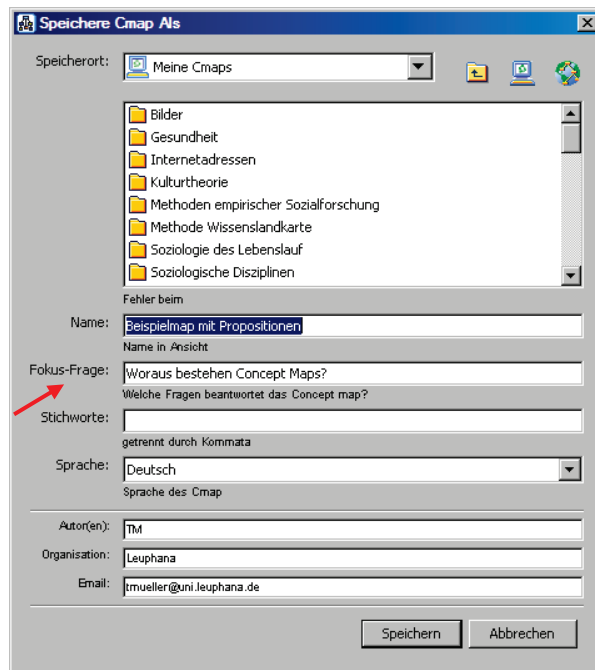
Speichere Cmap Als

Speicherort: Meine Cmaps

Bilder
Gesundheit
Internetadressen
Kulturtheorie
Methoden empirischer Sozialforschung
Methode Wissenslandkarte
Soziologie des Lebenslauf
Soziologische Disziplinen

Fehler beim

Name: Beispielmap mit Propositionen
Name in Ansicht

Fokus-Frage: Woraus bestehen Concept Maps?
Welche Fragen beantwortet das Concept map?

Stichworte:
getrennt durch Kommata

Sprache: Deutsch
Sprache des Cmap

Autor(en): TM
Organisation: Leuphana
Email: tmueller@uni.leuphana.de

Speichern
Abbrechen